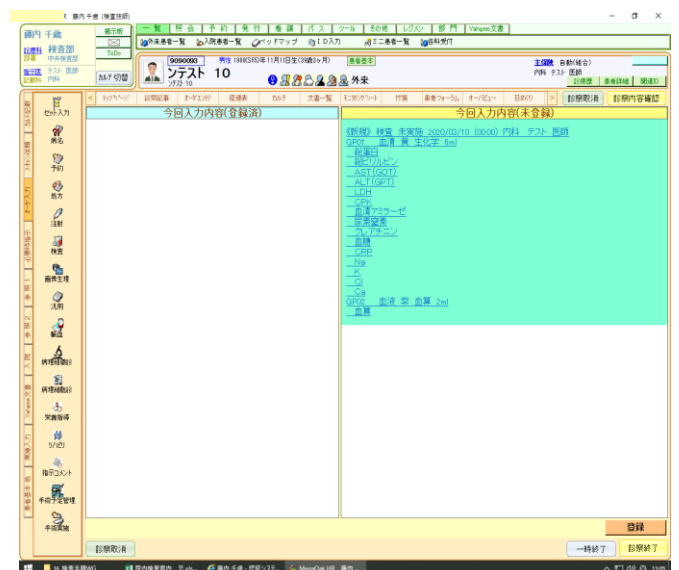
藤内 千歳 (検査技師)

藤内 千歳
診療科 検査部
診療 中央検査部
指示医 テスト 医師
記載科 内科

掲示板
ToDo
カルテ切替

一覧 | 照会 | 予約 | 発行 | 看護 | パス | ツール | その他 | レジメン | 部門 | Yahoo!文書

外来患者一覧 | 入院患者一覧 | ベッドマップ | ID入力 | ミニ患者一覧 | 各科受付

9090093 男性 1980(S55)年11月11日生(39歳3ヶ月)
ソテスト 10
患者基本
外来

主治医 自動(総合)
内科 テスト 医師
診療歴 | 患者詳細 | 閉じる

セット入力 | 病名 | 予約 | 処方 | 注射 | 検査 | 画像生理 | 汎用 | 病理検査依頼 | 病理細胞診 | 栄養指導 | リハビリ | 指示コメント | 手術予定管理 | 手術実施

トップページ | 診察記事 | オーダエントリ | 経過表 | カルテ | 文書一覧 | ヒストリページ | 付箋 | 患者フォーム | オーバビュー | 目めくり | 診察取消 | 診察内容確認

今回入力内容(登録済)

今回入力内容(未登録)

《新規》 検査 未実施 2020/03/10 (00:00) 内科 テスト 医師
GP01 血清 質 生化学 6ml
総蛋白
総ビリルビン
AST(GOT)
ALT(GPT)
LDH
CPK
血清アミラーゼ
尿素窒素
クレアチニン
血糖
CRP
Na
K
Cl
Ca
GP02 血清 黄 血算 2ml
血算

登録
診察取消
一時終了
診察終了